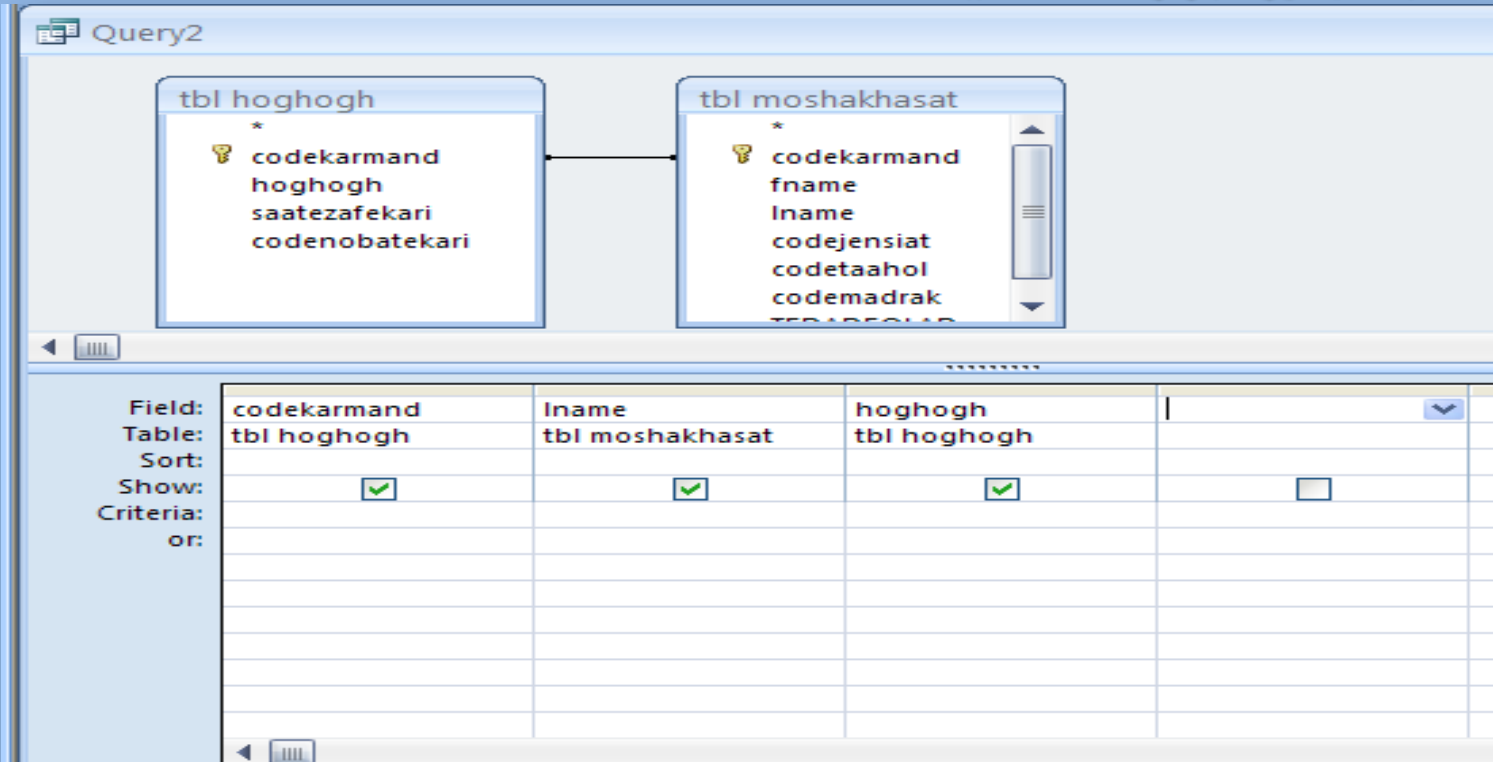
Query2

tbl hoghogh
*
codekarmand
hoghogh
saatezafekari
codenobatekari

tbl moshakhasat
*
codekarmand
fname
lname
codejensiat
codetaahol
codemadrak
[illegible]

| | | | | |
|---|---|---|---|---|
| Field: | codekarmand | lname | hoghogh | |
| Table: | tbl hoghogh | tbl moshakhasat | tbl hoghogh | |
| Sort: | | | | |
| Show: | ☑ | ☑ | ☑ | ☐ |
| Criteria: | | | | |
| or: | | | | |